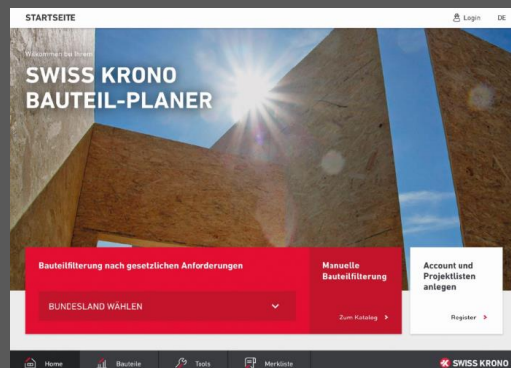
STARTSEITE

Login DE

Willkommen bei Ihrem

SWISS KRONO BAUTEIL-PLANER

Bauteilfilterung nach gesetzlichen Anforderungen

BUNDESLAND WÄHLEN

Manuelle Bauteilfilterung

Zum Katalog >

Account und Projektlisten anlegen

Register >

Home

Bauteile

Tools

Merkliste

SWISS KRONO